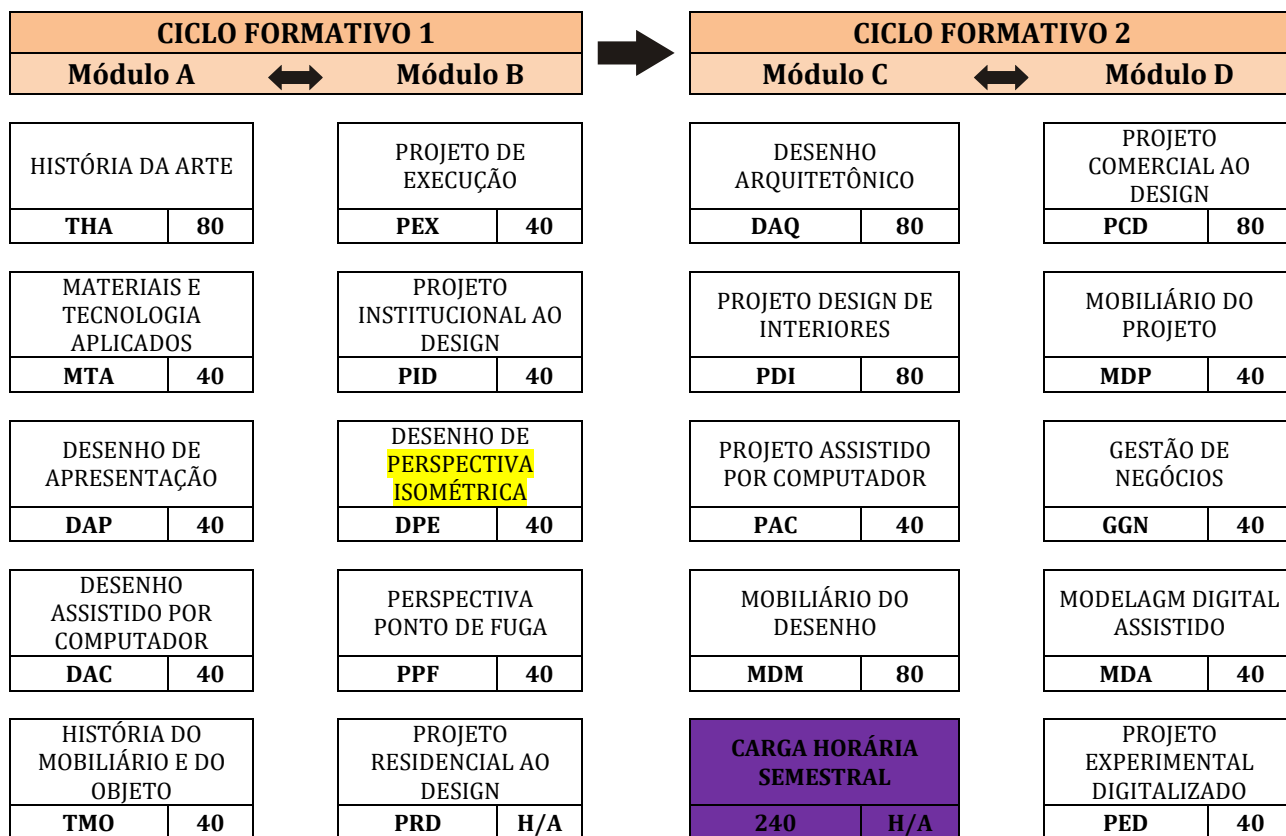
CICLO FORMATIVO 1

Módulo A ⟷ Módulo B

CICLO FORMATIVO 2

Módulo C ⟷ Módulo D

| HISTÓRIA DA ARTE | |
|---|---|
| THA | 80 |

| PROJETO DE EXECUÇÃO | |
|---|---|
| PEX | 40 |

| DESENHO ARQUITETÔNICO | |
|---|---|
| DAQ | 80 |

| PROJETO COMERCIAL AO DESIGN | |
|---|---|
| PCD | 80 |

| MATERIAIS E TECNOLOGIA APLICADOS | |
|---|---|
| MTA | 40 |

| PROJETO INSTITUCIONAL AO DESIGN | |
|---|---|
| PID | 40 |

| PROJETO DESIGN DE INTERIORES | |
|---|---|
| PDI | 80 |

| MOBILIÁRIO DO PROJETO | |
|---|---|
| MDP | 40 |

| DESENHO DE APRESENTAÇÃO | |
|---|---|
| DAP | 40 |

| DESENHO DE PERSPECTIVA ISOMÉTRICA | |
|---|---|
| DPE | 40 |

| PROJETO ASSISTIDO POR COMPUTADOR | |
|---|---|
| PAC | 40 |

| GESTÃO DE NEGÓCIOS | |
|---|---|
| GGN | 40 |

| DESENHO ASSISTIDO POR COMPUTADOR | |
|---|---|
| DAC | 40 |

| PERSPECTIVA PONTO DE FUGA | |
|---|---|
| PPF | 40 |

| MOBILIÁRIO DO DESENHO | |
|---|---|
| MDM | 80 |

| MODELAGM DIGITAL ASSISTIDO | |
|---|---|
| MDA | 40 |

| HISTÓRIA DO MOBILIÁRIO E DO OBJETO | |
|---|---|
| TMO | 40 |

| PROJETO RESIDENCIAL AO DESIGN | |
|---|---|
| PRD | H/A |

| CARGA HORÁRIA SEMESTRAL | |
|---|---|
| 240 | H/A |

| PROJETO EXPERIMENTAL DIGITALIZADO | |
|---|---|
| PED | 40 |